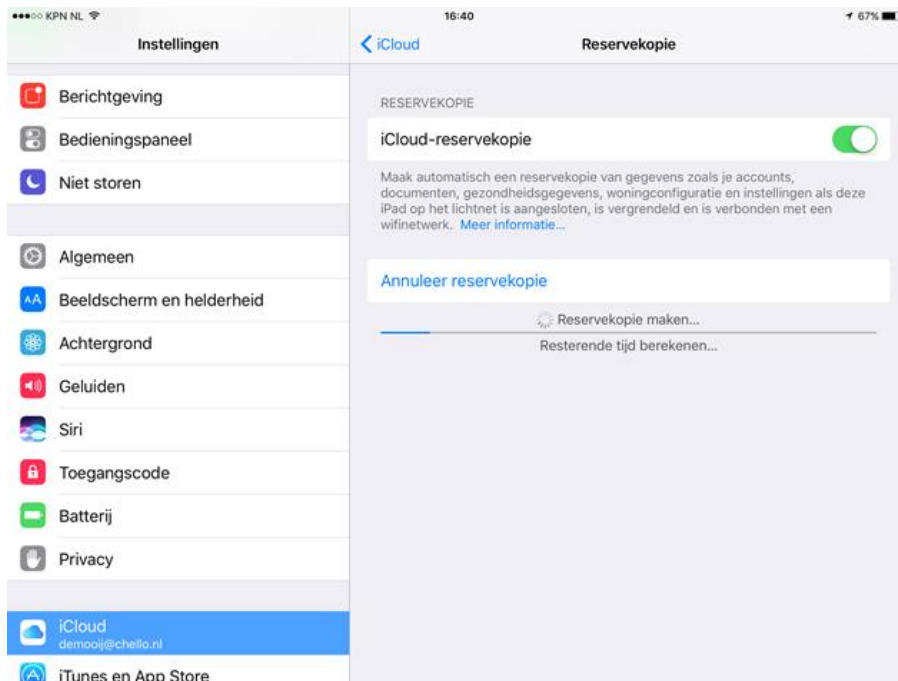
●●●○○ KPN NL
16:40
67%

Instellingen

Berichtgeving
Bedieningspaneel
Niet storen

Algemeen
Beeldscherm en helderheid
Achtergrond
Geluiden
Siri
Toegangscode
Batterij
Privacy

iCloud
demooij@chello.nl
iTunes en App Store

iCloud
Reservekopie

RESERVEKOPIE
iCloud-reservekopie

Maak automatisch een reservekopie van gegevens zoals je accounts, documenten, gezondheidsgegevens, woningconfiguratie en instellingen als deze iPad op het lichtnet is aangesloten, is vergrendeld en is verbonden met een wifinetwerk. Meer informatie...

Annuleer reservekopie

Reservekopie maken...
Resterende tijd berekenen...